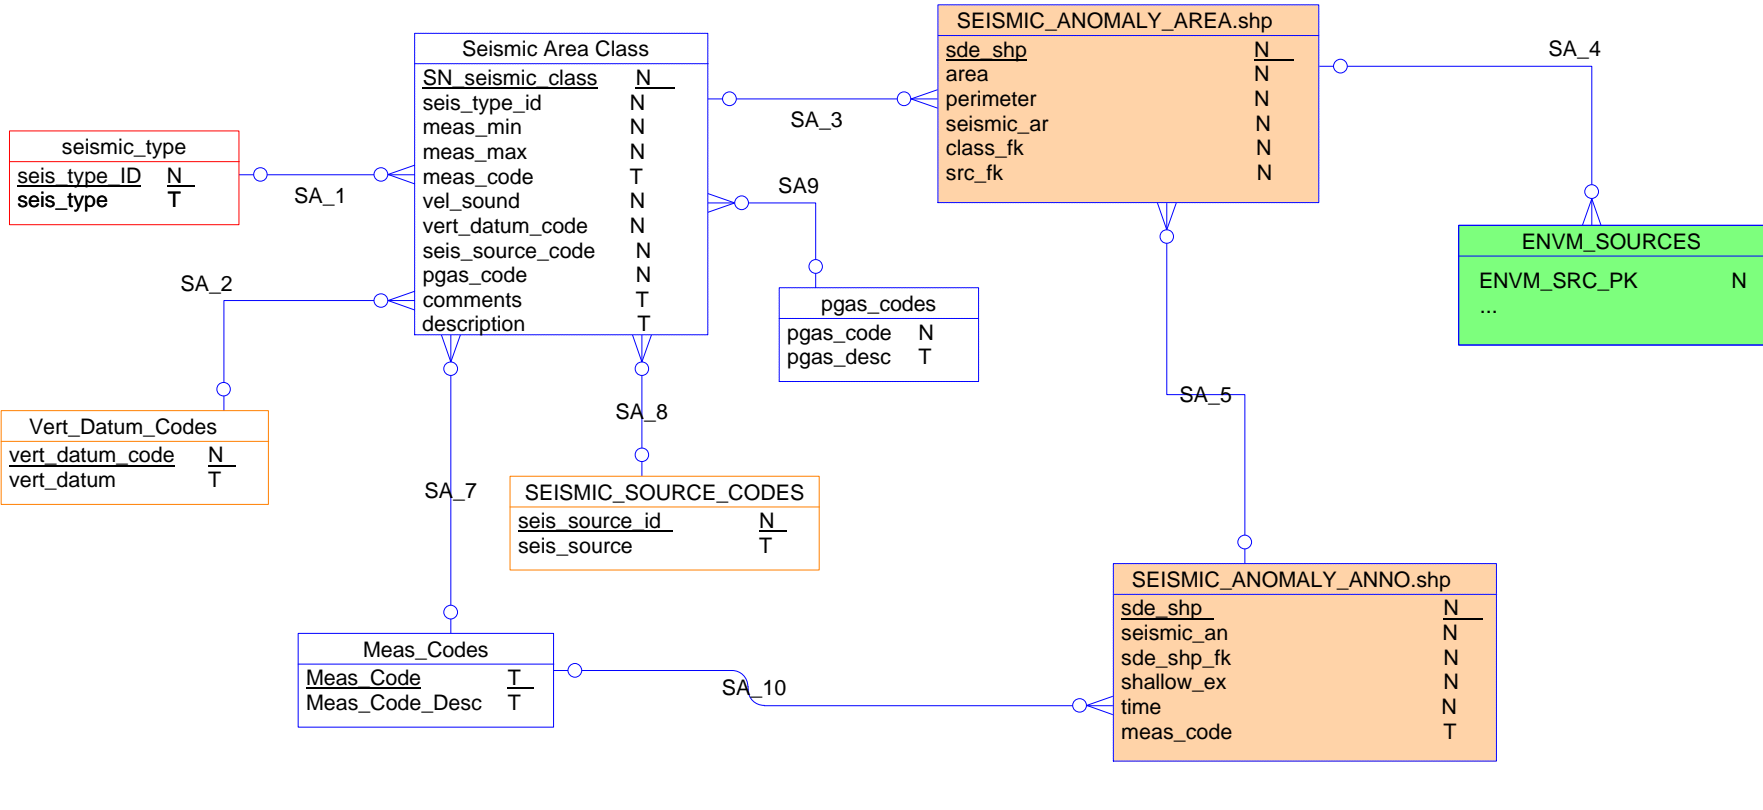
seismic_type
seis_type_ID N
seis_type T

SA_1

SA_2

Vert_Datum_Codes
vert_datum_code N
vert_datum T

Seismic Area Class
SN_seismic_class N
seis_type_id N
meas_min N
meas_max N
meas_code T
vel_sound N
vert_datum_code N
seis_source_code N
pgas_code N
comments T
description T

SA_3

SA9

pgas_codes
pgas_code N
pgas_desc T

SA_7

SA_8

SEISMIC_SOURCE_CODES
seis_source_id N
seis_source T

Meas_Codes
Meas_Code T
Meas_Code_Desc T

SA_10

SEISMIC_ANOMALY_AREA.shp
sde_shp N
area N
perimeter N
seismic_ar N
class_fk N
src_fk N

SA_4

ENVM_SOURCES
ENVM_SRC_PK N
...

SA_5

SEISMIC_ANOMALY_ANNO.shp
sde_shp N
seismic_an N
sde_shp_fk N
shallow_ex N
time N
meas_code T